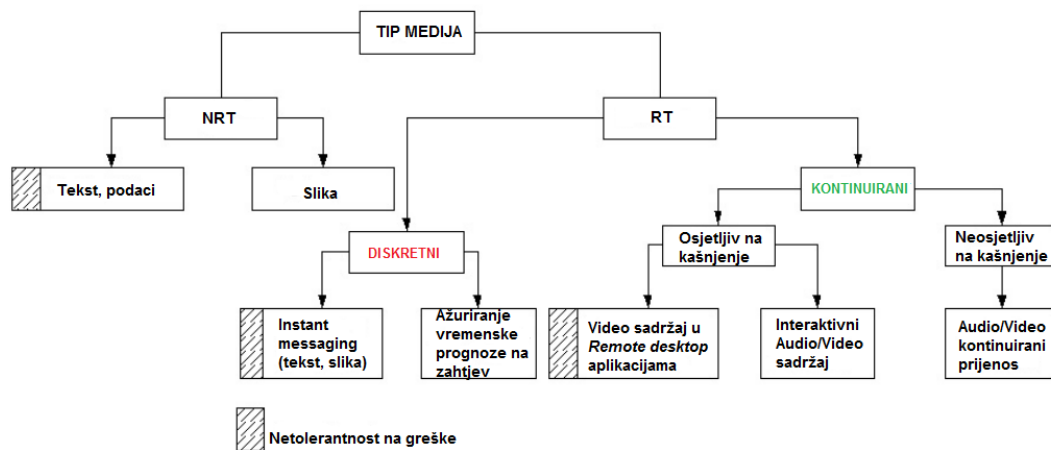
TIP MEDIJA

NRT

RT

Tekst, podaci

Slika

KONTINUIRANI

DISKRETNI

Osjetljiv na kašnjenje

Neosjetljiv na kašnjenje

Instant messaging (tekst, slika)

Ažuriranje vremenske prognoze na zahtjev

Video sadržaj u *Remote desktop* aplikacijama

Interaktivni Audio/Video sadržaj

Audio/Video kontinuirani prijenos

Netolerantnost na greške